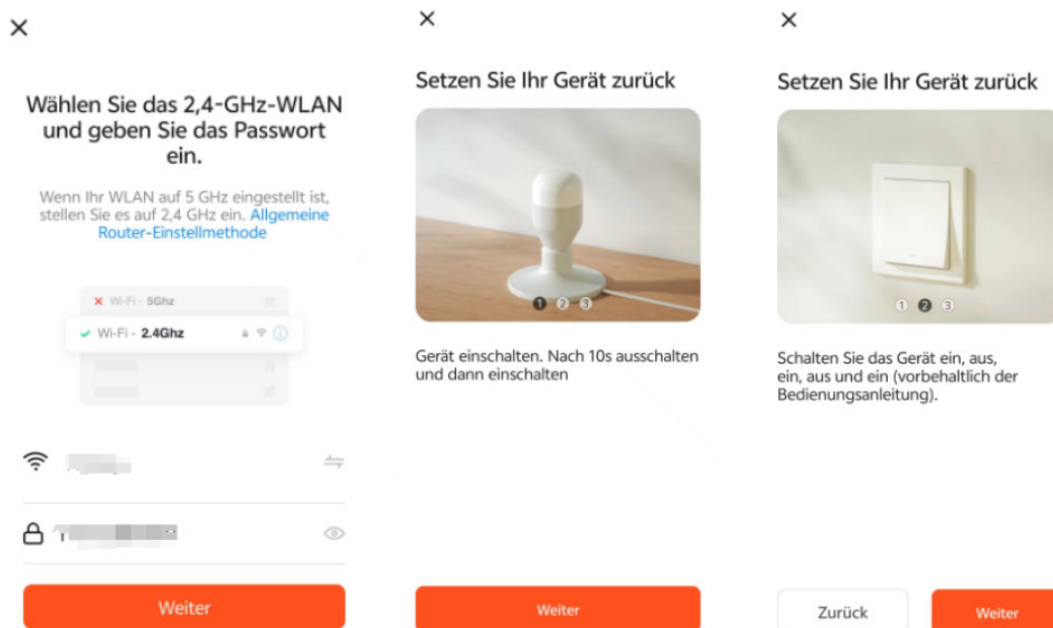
×

Wählen Sie das 2,4-GHz-WLAN und geben Sie das Passwort ein.

Wenn Ihr WLAN auf 5 GHz eingestellt ist, stellen Sie es auf 2,4 GHz ein. Allgemeine Router-Einstellmethode

Wi-Fi - 5Ghz

Wi-Fi - 2.4Ghz

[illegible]

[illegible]

Weiter

×

Setzen Sie Ihr Gerät zurück

1 2 3

Gerät einschalten. Nach 10s ausschalten und dann einschalten

Weiter

×

Setzen Sie Ihr Gerät zurück

1 2 3

Schalten Sie das Gerät ein, aus, ein, aus und ein (vorbehaltlich der Bedienungsanleitung).

Zurück

Weiter